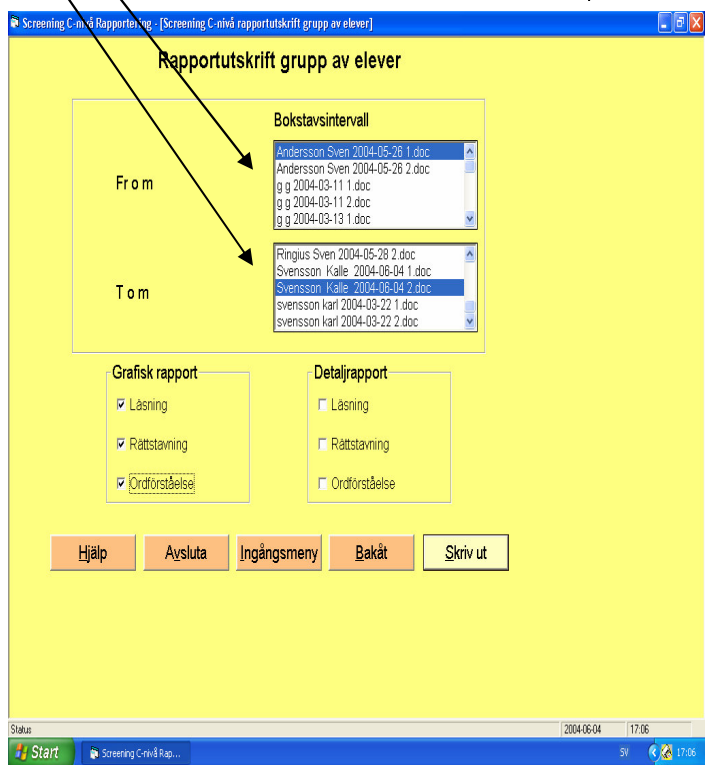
Screening C-nivå Rapportering - [Screening C-nivå rapportutskrift grupp av elever]

Rapportutskrift grupp av elever

Bokstavsintervall

From

Andersson Sven 2004-05-26 1.doc
Andersson Sven 2004-05-26 2.doc
g g 2004-03-11 1.doc
g g 2004-03-11 2.doc
g g 2004-03-13 1.doc

Tom

Ringius Sven 2004-05-28 2.doc
Svensson Kalle 2004-06-04 1.doc
Svensson Kalle 2004-06-04 2.doc
svensson karl 2004-03-22 1.doc
svensson karl 2004-03-22 2.doc

Grafisk rapport
☑ Läsning
☑ Rättstavning
☑ Ordförståelse

Detaljrapport
☐ Läsning
☐ Rättstavning
☐ Ordförståelse

Hjälp
Avsluta
Ingångsmeny
Bakåt
Skriv ut

Status
2004-06-04
17:06

Start
Screening C-nivå Rap...
SV
17:06